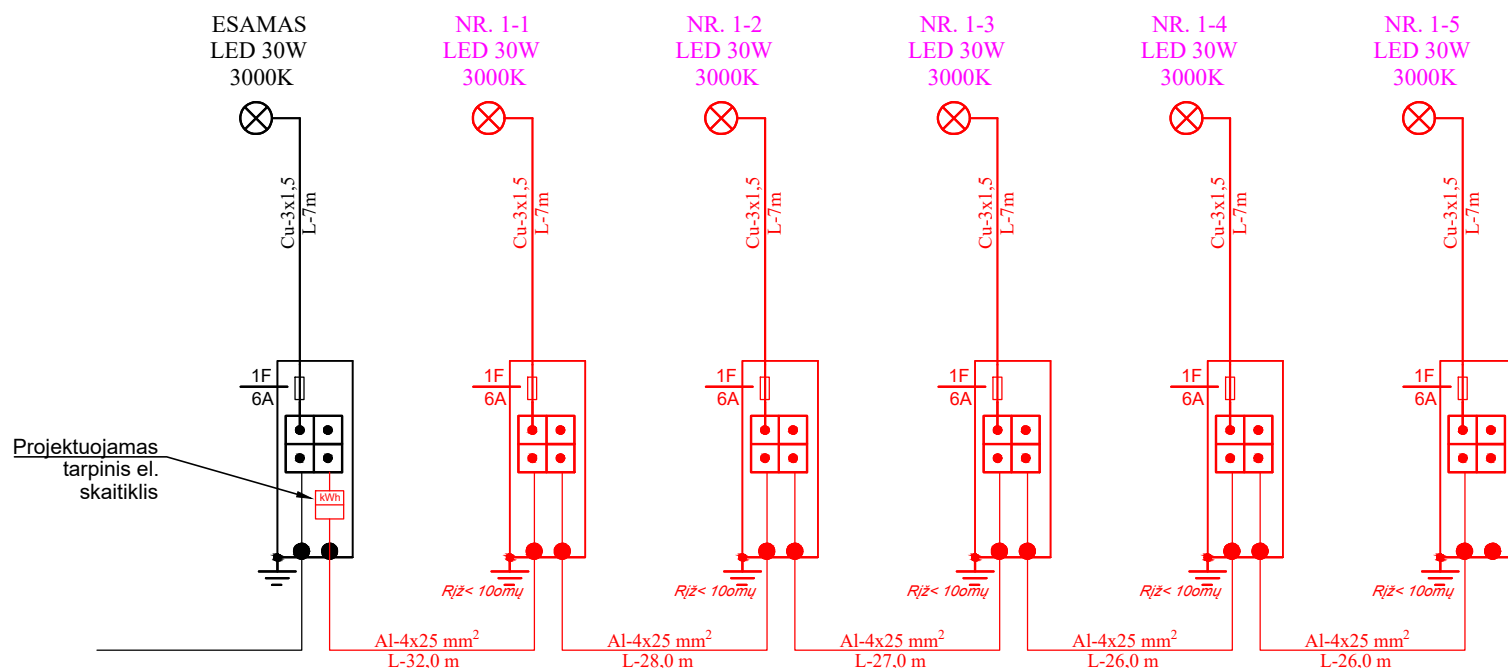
ESAMAS
LED 30W
3000K

NR. 1-1
LED 30W
3000K

NR. 1-2
LED 30W
3000K

NR. 1-3
LED 30W
3000K

NR. 1-4
LED 30W
3000K

NR. 1-5
LED 30W
3000K

Cu-3x1,5
L-7m

Cu-3x1,5
L-7m

Cu-3x1,5
L-7m

Cu-3x1,5
L-7m

Cu-3x1,5
L-7m

Cu-3x1,5
L-7m

1F
6A

1F
6A

1F
6A

1F
6A

1F
6A

1F
6A

Projektuojamas
tarpinis el.
skaitiklis

kWh

Rįž< 10omų

Rįž< 10omų

Rįž< 10omų

Rįž< 10omų

Rįž< 10omų

Al-4x25 mm$^2$
L-32,0 m

Al-4x25 mm$^2$
L-28,0 m

Al-4x25 mm$^2$
L-27,0 m

Al-4x25 mm$^2$
L-26,0 m

Al-4x25 mm$^2$
L-26,0 m